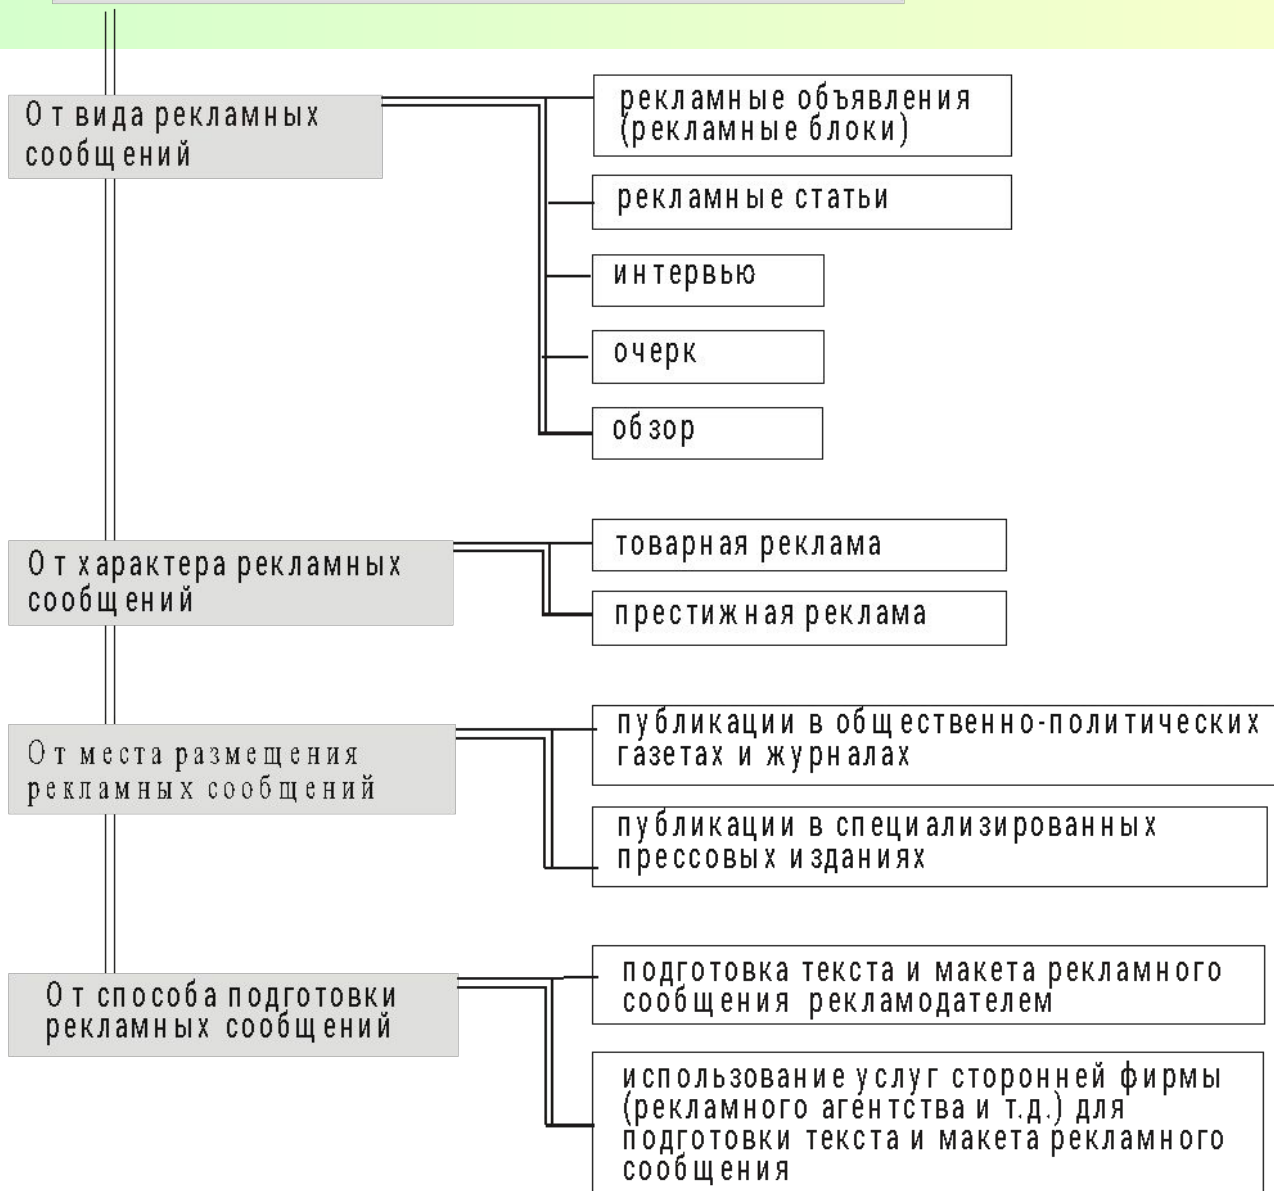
От вида рекламных сообщений

рекламные объявления (рекламные блоки)

рекламные статьи

интервью

очерк

обзор

От характера рекламных сообщений

товарная реклама

престижная реклама

От места размещения рекламных сообщений

публикации в общественно-политических газетах и журналах

публикации в специализированных прессовых изданиях

От способа подготовки рекламных сообщений

подготовка текста и макета рекламного сообщения рекламодателем

использование услуг сторонней фирмы (рекламного агентства и т.д.) для подготовки текста и макета рекламного сообщения